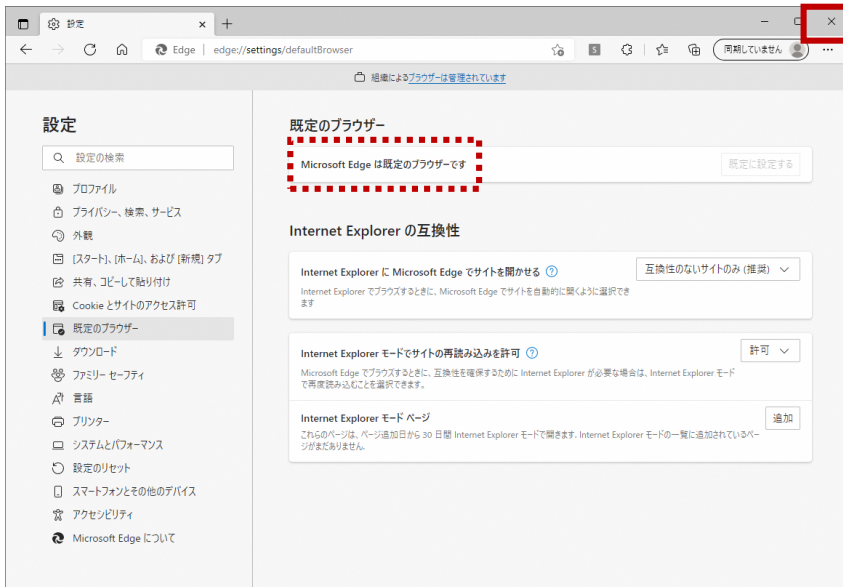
設定 ×
Edge | edge://settings/defaultBrowser
同期していません
組織によるブラウザーは管理されています

設定
設定の検索
プロファイル
プライバシー、検索、サービス
外観
[スタート]、[ホーム]、および [新規] タブ
共有、コピーして貼り付け
Cookie とサイトのアクセス許可
既定のブラウザー
ダウンロード
ファミリー セーフティ
言語
プリンター
システムとパフォーマンス
設定のリセット
スマートフォンとその他のデバイス
アクセシビリティ
Microsoft Edge について

既定のブラウザー
Microsoft Edge は既定のブラウザーです
既定に設定する

Internet Explorer の互換性

Internet Explorer に Microsoft Edge でサイトを開かせる
互換性のないサイトのみ (推奨)
Internet Explorer でブラウズするときに、Microsoft Edge でサイトを自動的に開くように選択できます

Internet Explorer モードでサイトの再読み込みを許可
許可
Microsoft Edge でブラウズするときに、互換性を確保するために Internet Explorer が必要な場合は、Internet Explorer モードで再度読み込むことを選択できます。

Internet Explorer モード ページ
追加
これらのページは、ページ追加日から 30 日間 Internet Explorer モードで開きます。Internet Explorer モードの一覧に追加されているページがまだありません。